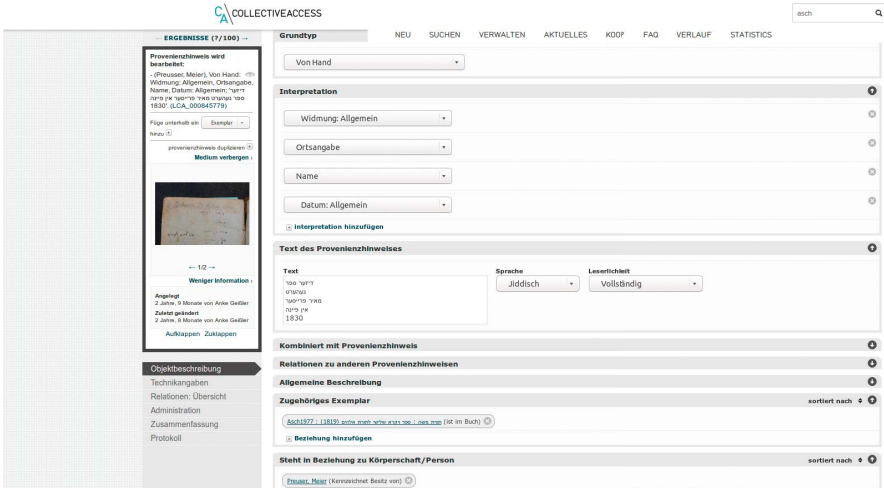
COLLECTIVEACCESS

asch

← ERGEBNISSE (7/100) →

NEU SUCHEN VERWALTEN AKTUELLES KOOP FAQ VERLAUF STATISTICS

Provenienzhinweis wird bearbeitet:

- (Preusser, Meier), Von Hand: Widmung: Allgemein, Ortsangabe, Name, Datum: Allgemein; "דיזער ספר געהערט מאיר פריישר אין פיהה 1830". (LCA_000845779)

Füge unterhalb ein Exemplar hinzu

provenienzhinweis duplizieren

Medium verbergen ›

← 1/2 →

Weniger Information ›

Angelegt
2 Jahre, 9 Monate von Anke Geißler

Zuletzt geändert
2 Jahre, 9 Monate von Anke Geißler

Aufklappen Zuklappen

Objektbeschreibung
Technikangaben
Relationen: Übersicht
Administration
Zusammenfassung
Protokoll

Grundtyp

Von Hand

Interpretation

Widmung: Allgemein

Ortsangabe

Name

Datum: Allgemein

Interpretation hinzufügen

Text des Provenienzhinweises

Text
דיזער ספר
געהערט
מאיר פריישר
אין פיהה
1830

Sprache
Jiddisch

Leserlichkeit
Vollständig

Kombiniert mit Provenienzhinweis

Relationen zu anderen Provenienzhinweisen

Allgemeine Beschreibung

Zugehöriges Exemplar

sortiert nach

Asch1977 : (1819) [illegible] (ist im Buch)

Beziehung hinzufügen

Steht in Beziehung zu Körperschaft/Person

sortiert nach

Preusser, Meier (Kennzeichnet Besitz von)